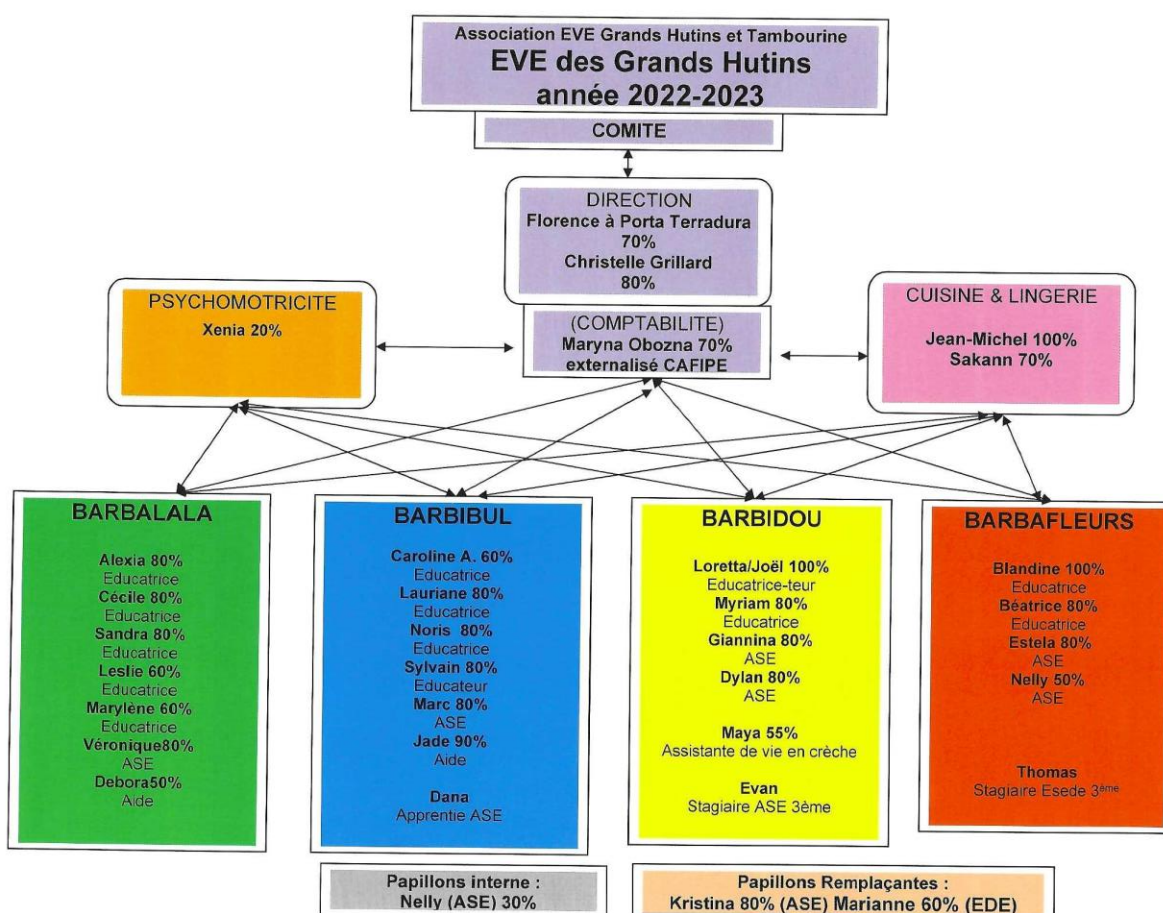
Association EVE Grands Hutins et Tambourine
EVE des Grands Hutins
année 2022-2023

COMITE

DIRECTION
Florence à Porta Terradura
70%
Christelle Grillard
80%

PSYCHOMOTRICITE
Xenia 20%

(COMPTABILITE)
Maryna Obozna 70%
externalisé CAFIPE

CUISINE & LINGERIE
Jean-Michel 100%
Sakann 70%

BARBALALA
Alexia 80%
Educatrice
Cécile 80%
Educatrice
Sandra 80%
Educatrice
Leslie 60%
Educatrice
Marylène 60%
Educatrice
Véronique80%
ASE
Debora50%
Aide

BARBIBUL
Caroline A. 60%
Educatrice
Lauriane 80%
Educatrice
Noris 80%
Educatrice
Sylvain 80%
Educateur
Marc 80%
ASE
Jade 90%
Aide

Dana
Apprentie ASE

BARBIDOU
Loretta/Joël 100%
Educatrice-teur
Myriam 80%
Educatrice
Giannina 80%
ASE
Dylan 80%
ASE

Maya 55%
Assistante de vie en crèche

Evan
Stagiaire ASE 3ème

BARBAFLEURS
Blandine 100%
Educatrice
Béatrice 80%
Educatrice
Estela 80%
ASE
Nelly 50%
ASE

Thomas
Stagiaire Esede 3ème

Papillons interne :
Nelly (ASE) 30%

Papillons Remplaçantes :
Kristina 80% (ASE) Marianne 60% (EDE)